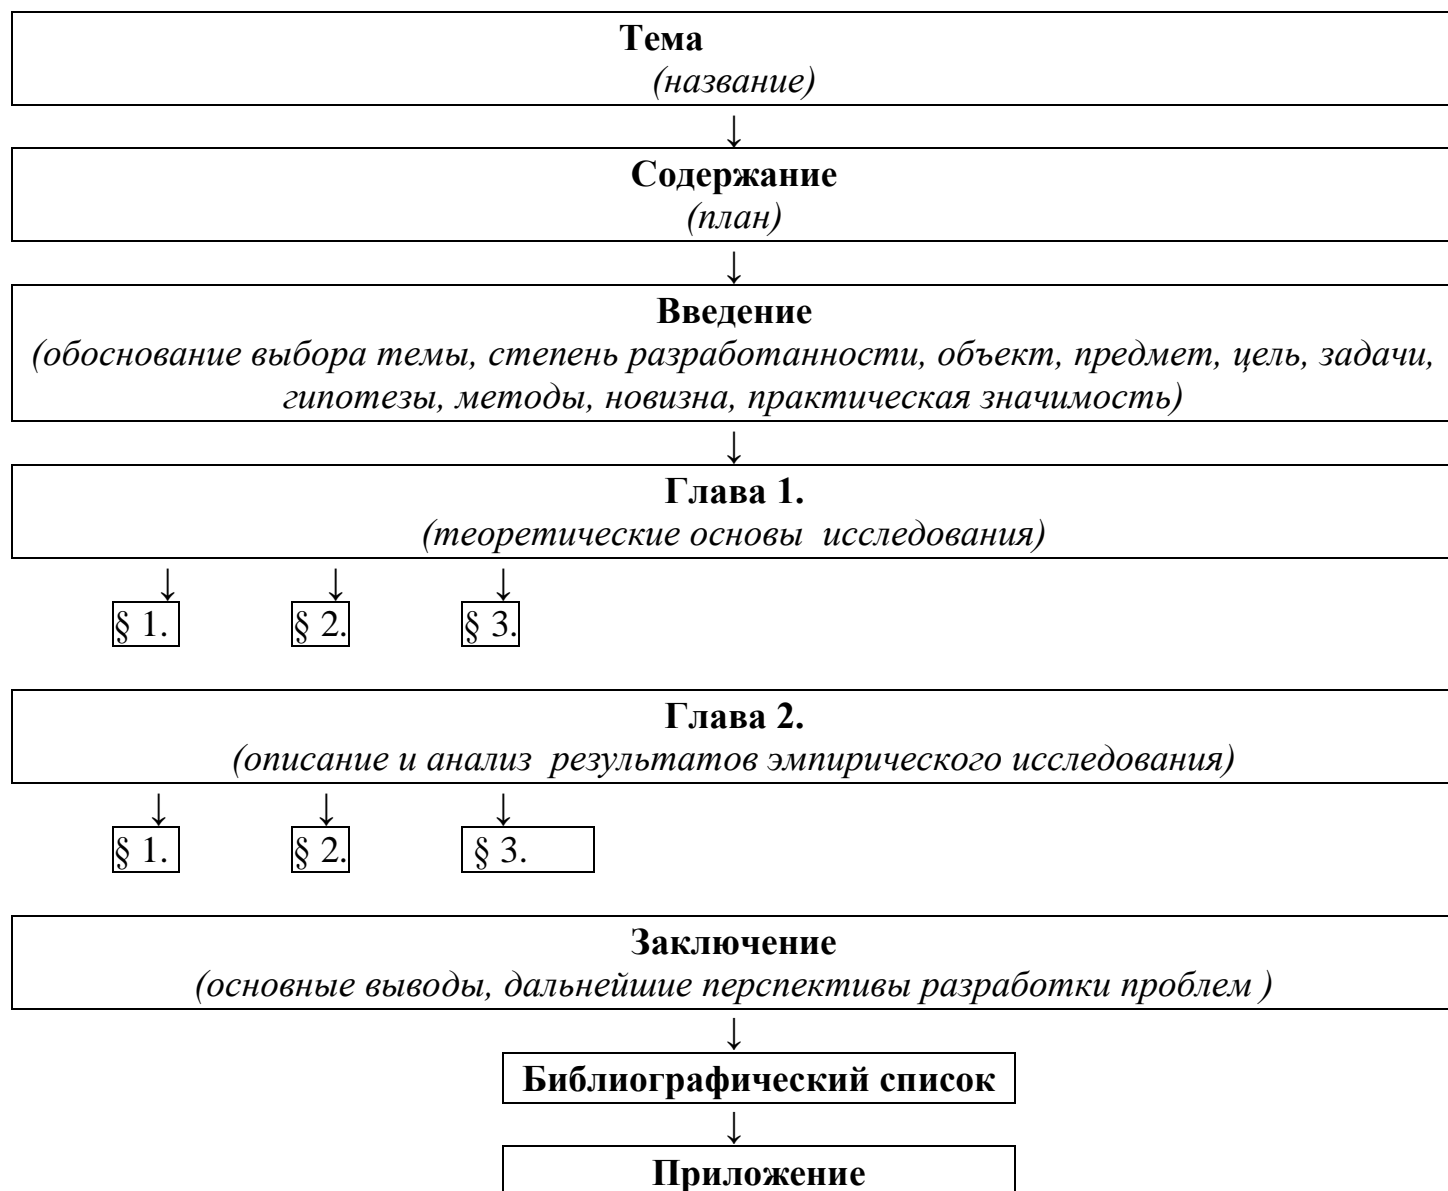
Тема
(название)

Содержание
(план)

Введение
(обоснование выбора темы, степень разработанности, объект, предмет, цель, задачи, гипотезы, методы, новизна, практическая значимость)

Глава 1.
(теоретические основы исследования)

§ 1. § 2. § 3.

Глава 2.
(описание и анализ результатов эмпирического исследования)

§ 1. § 2. § 3.

Заключение
(основные выводы, дальнейшие перспективы разработки проблем )

Библиографический список

Приложение